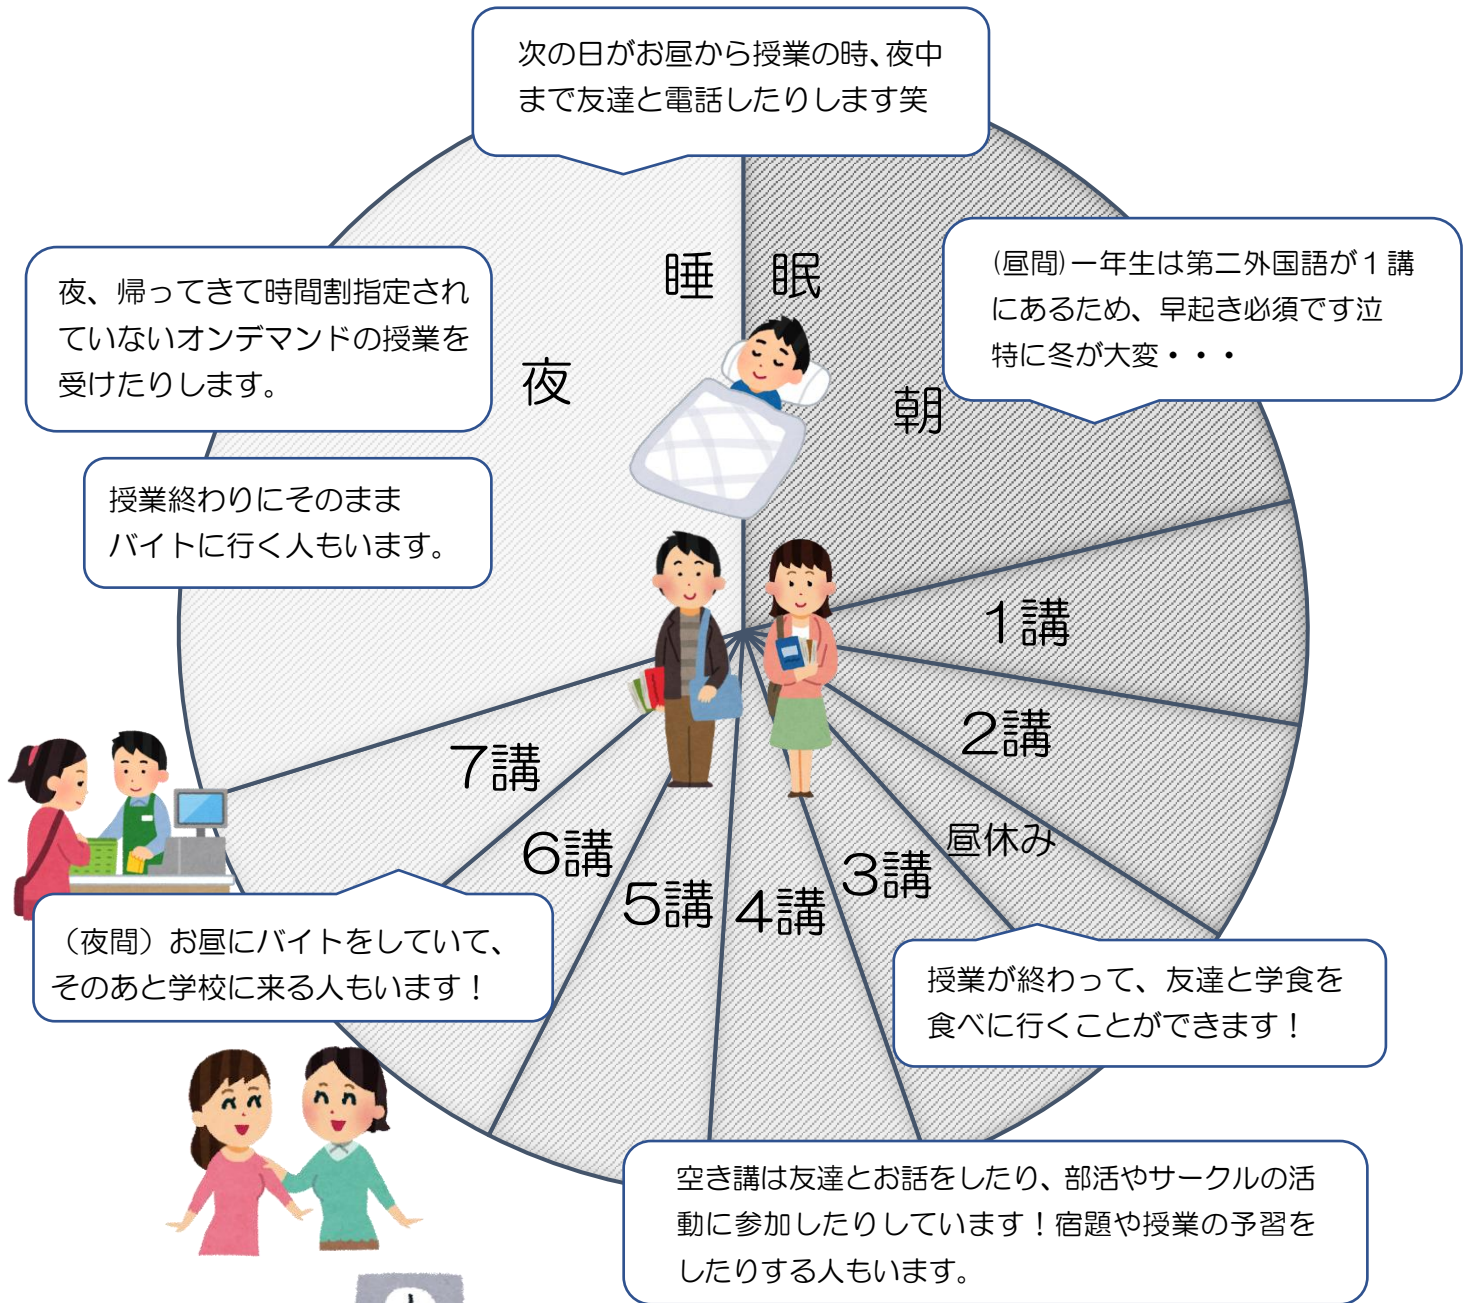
次の日がお昼から授業の時、夜中まで友達と電話したりします笑

夜、帰ってきて時間割指定されていないオンデマンドの授業を受けたりします。

睡　眠

(昼間)一年生は第二外国語が１講にあるため、早起き必須です泣
特に冬が大変・・・

夜

朝

授業終わりにそのまま
バイトに行く人もいます。

1講

2講

7講

昼休み

6講

3講

5講

4講

（夜間）お昼にバイトをしていて、
そのあと学校に来る人もいます！

授業が終わって、友達と学食を
食べに行くことができます！

空き講は友達とお話をしたり、部活やサークルの活動に参加したりしています！宿題や授業の予習をしたりする人もいます。